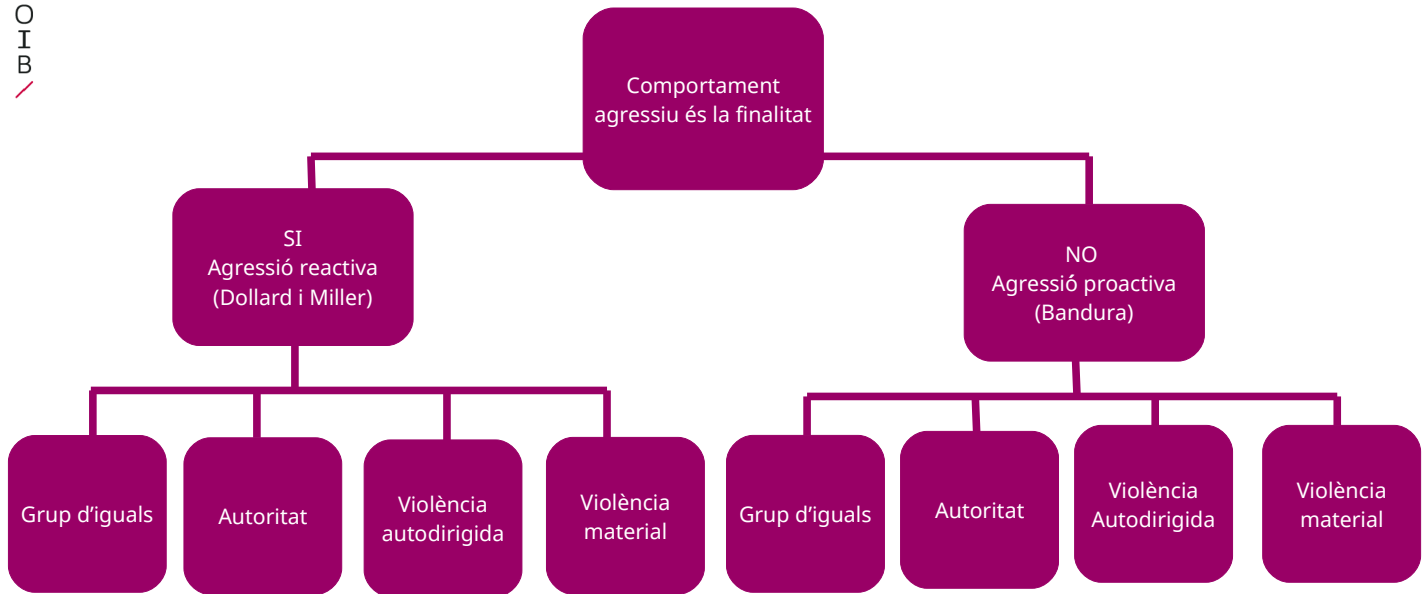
O
I
B

Comportament agressiu és la finalitat

SI
Agressió reactiva
(Dollard i Miller)

NO
Agressió proactiva
(Bandura)

Grup d’iguals

Autoritat

Violència autodirigida

Violència material

Grup d’iguals

Autoritat

Violència Autodirigida

Violència material